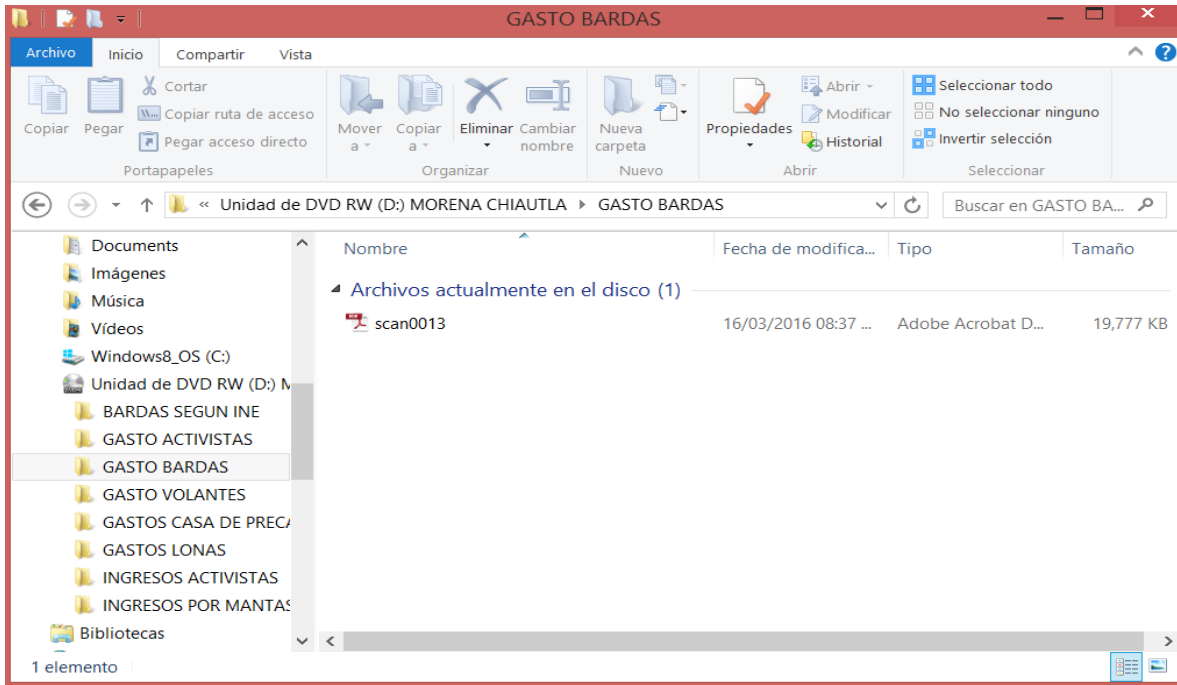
GASTO BARDAS

Archivo Inicio Compartir Vista

Copiar Pegar Cortar Copiar ruta de acceso Pegar acceso directo
Portapapeles

Mover a Copiar a Eliminar Cambiar nombre
Organizar

Nueva carpeta
Nuevo

Propiedades Abrir Modificar Historial
Abrir

Seleccionar todo No seleccionar ninguno Invertir selección
Seleccionar

« Unidad de DVD RW (D:) MORENA CHIAUTLA ▸ GASTO BARDAS

Buscar en GASTO BA...

Documents
Imágenes
Música
Vídeos
Windows8_OS (C:)
Unidad de DVD RW (D:) M
BARDAS SEGUN INE
GASTO ACTIVISTAS
GASTO BARDAS
GASTO VOLANTES
GASTOS CASA DE PRECA
GASTOS LONAS
INGRESOS ACTIVISTAS
INGRESOS POR MANTAS
Bibliotecas

| Nombre | Fecha de modifica... | Tipo | Tamaño |
|---|---|---|---|
| Archivos actualmente en el disco (1) | | | |
| scan0013 | 16/03/2016 08:37 ... | Adobe Acrobat D... | 19,777 KB |

1 elemento